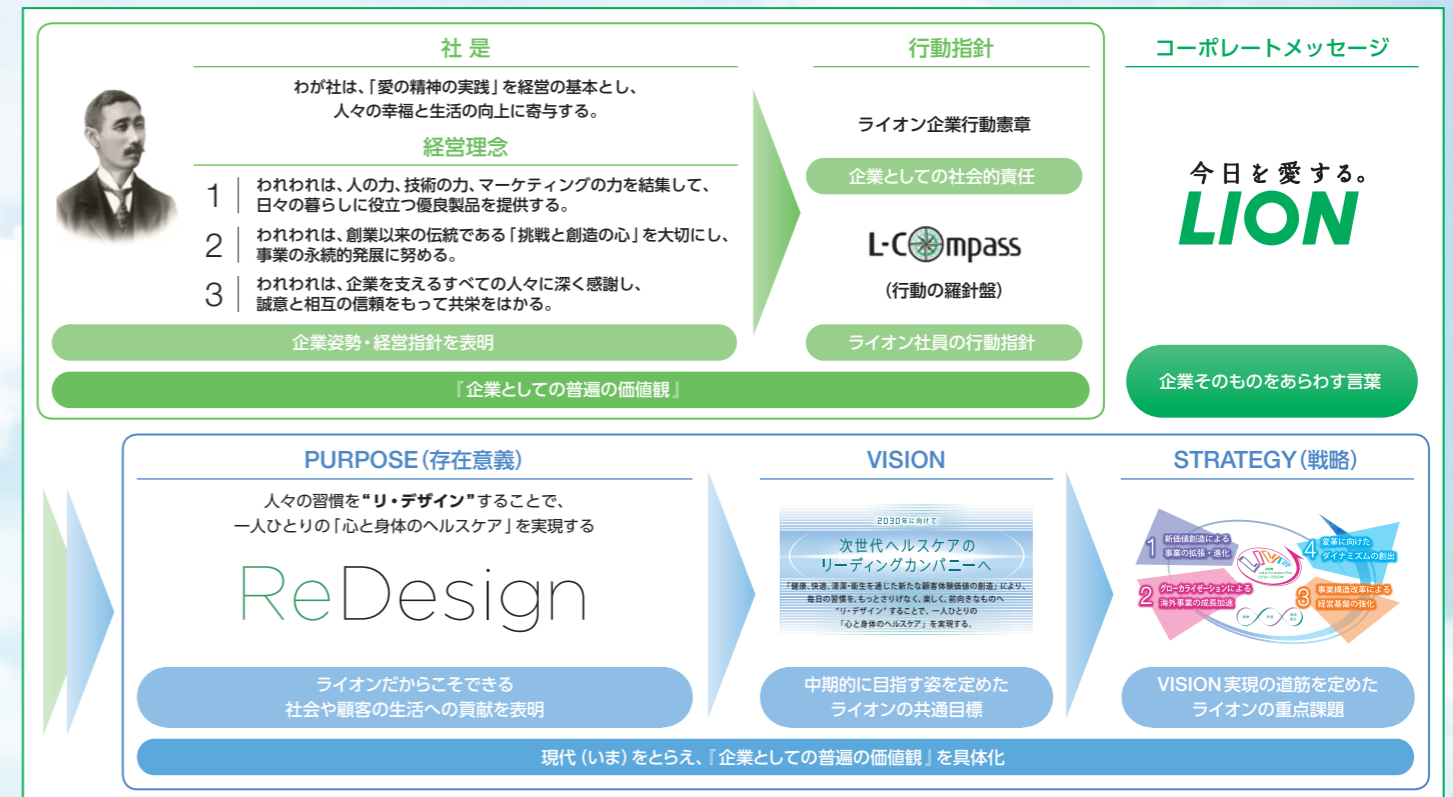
社是

わが社は、「愛の精神の実践」を経営の基本とし、人々の幸福と生活の向上に寄与する。

経営理念

1 われわれは、人の力、技術の力、マーケティングの力を結集して、日々の暮らしに役立つ優良製品を提供する。

2 われわれは、創業以来の伝統である「挑戦と創造の心」を大切にし、事業の永続的発展に努める。

3 われわれは、企業を支えるすべての人々に深く感謝し、誠意と相互の信頼をもって共栄をはかる。

企業姿勢・経営指針を表明

行動指針

ライオン企業行動憲章

企業としての社会的責任

L-Compass

（行動の羅針盤）

ライオン社員の行動指針

『企業としての普遍の価値観』

コーポレートメッセージ

今日を愛する。

LION

企業そのものをあらわす言葉

PURPOSE（存在意義）

人々の習慣を"リ・デザイン"することで、一人ひとりの「心と身体のヘルスケア」を実現する

ReDesign

ライオンだからこそできる社会や顧客の生活への貢献を表明

VISION

2030年に向けて

次世代ヘルスケアのリーディングカンパニーへ

「健康、快適、清潔・衛生を通じた新たな顧客体験価値の創造」により、毎日の習慣を、もっとさりげなく、楽しく、前向きなものへ"リ・デザイン"することで、一人ひとりの「心と身体のヘルスケア」を実現する。

中期的に目指す姿を定めたライオンの共通目標

STRATEGY（戦略）

1 新価値創造による事業の拡張・進化

2 グローカライゼーションによる海外事業の成長加速

3 事業構造改革による経営基盤の強化

4 変革に向けたダイナミズムの創出

VISION実現の道筋を定めたライオンの重点課題

現代（いま）をとらえ、『企業としての普遍の価値観』を具体化